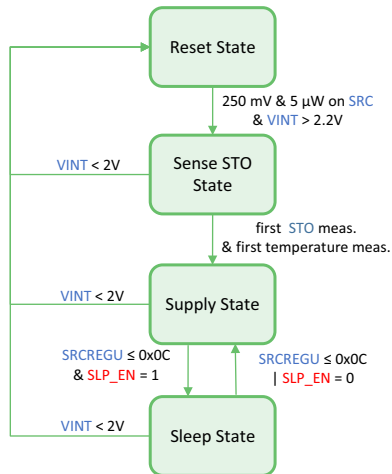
Reset State

250 mV & 5 µW on SRC & VINT > 2.2V

VINT < 2V

Sense STO State

first STO meas. & first temperature meas.

VINT < 2V

Supply State

SRCREGU ≤ 0x0C & SLP_EN = 1

SRCREGU ≤ 0x0C | SLP_EN = 0

VINT < 2V

Sleep State